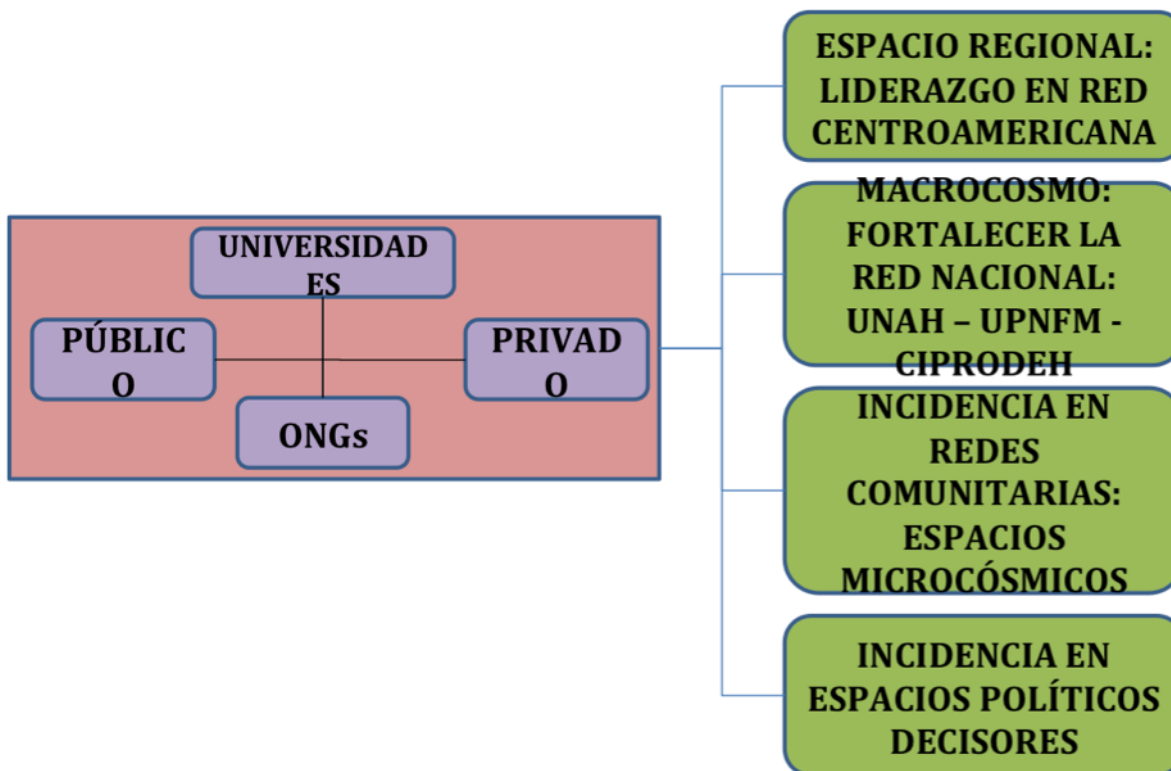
UNIVERSIDADES

PÚBLICO

PRIVADO

ONGs

ESPACIO REGIONAL: LIDERAZGO EN RED CENTROAMERICANA

MACROCOSMO: FORTALECER LA RED NACIONAL: UNAH – UPNFM - CIPRODEH

INCIDENCIA EN REDES COMUNITARIAS: ESPACIOS MICROCÓSMICOS

INCIDENCIA EN ESPACIOS POLÍTICOS DECISORES